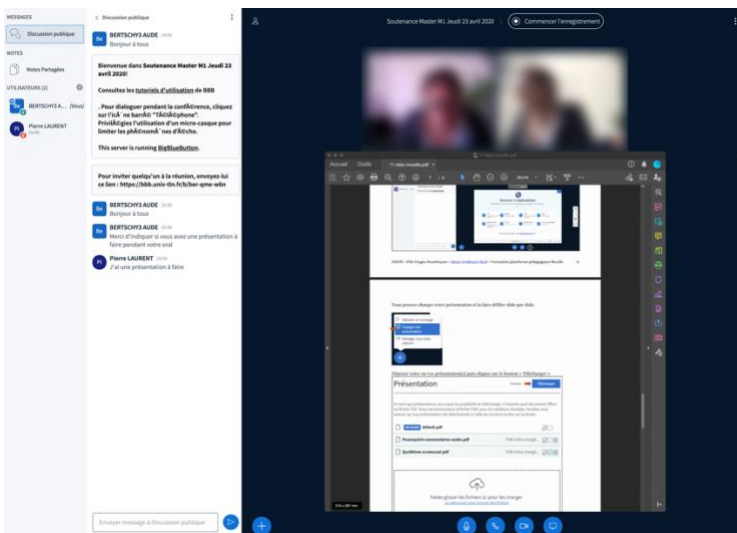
MESSAGES

Discussion publique

NOTES

Notes Partagées

UTILISATEURS (2)

BERTSCHY3 A... (Vous)

Pierre LAURENT

< Discussion publique

BERTSCHY3 AUDE
Bonjour à tous

Bienvenue dans **Soutenance Master M1 Jeudi 23 avril 2020!**

Consultes les tutoriels d'utilisation de BBB

. Pour dialoguer pendant la confÃ©rence, cliquez sur l'icÃ´ne barrÃ© "TÃ©lÃ©phone". PrivilÃ©giez l'utilisation d'un micro-casque pour limiter les phÃ©nomÃ¨nes d'Ã©cho.

This server is running BigBlueButton.

Pour inviter quelqu'un à la réunion, envoyez-lui ce lien : https://bbb.univ-tln.fr/b/ber-qme-wtn

BERTSCHY3 AUDE
Bonjour à tous

BERTSCHY3 AUDE
Merci d'indiquer si vous avez une présentation à faire pendant votre oral

Pierre LAURENT
J'ai une présentation à faire

Envoyer message à Discussion publique

Soutenance Master M1 Jeudi 23 avril 2020

Commencer l'enregistrement

Accueil Outils

Présentation

default.pdf

Telex glisser les fichiers ici pour les charger